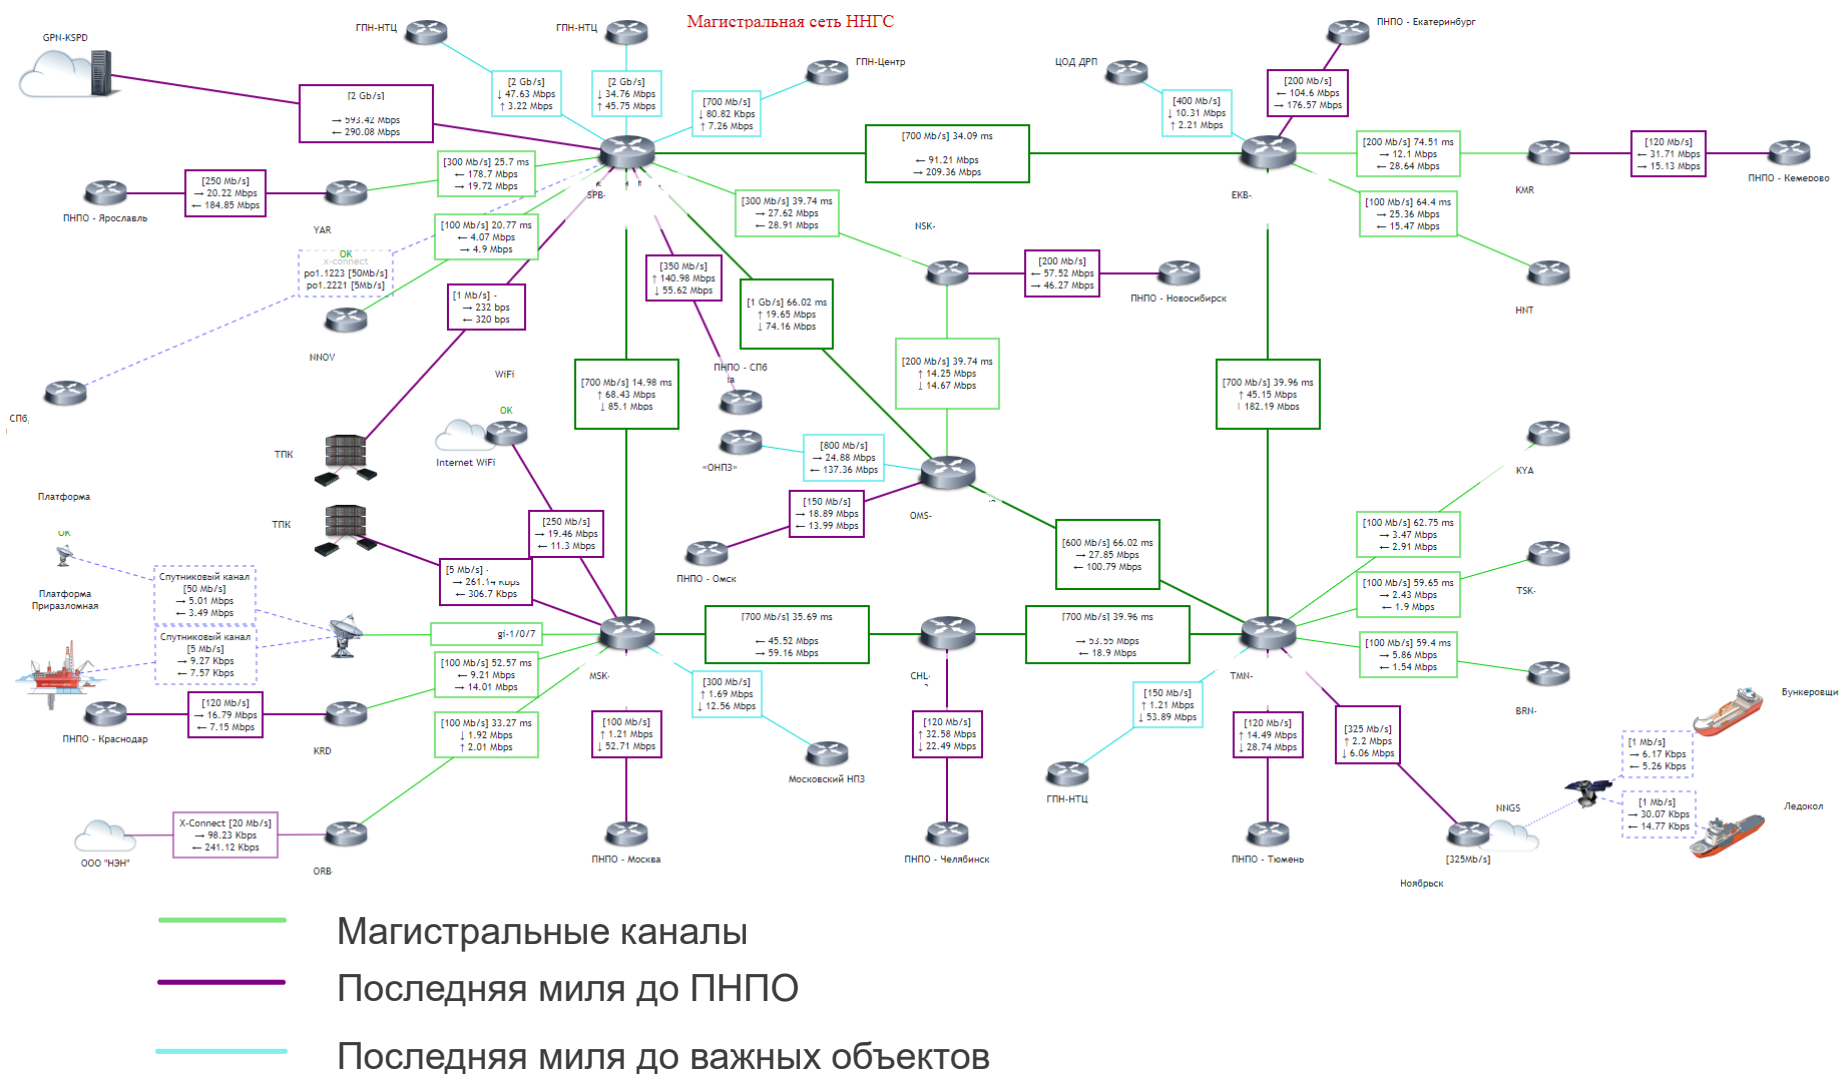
Магистральная сеть ННГС

GPN-KSPD

ГПН-НТЦ

ГПН-НТЦ

ГПН-Центр

ЦОД ДРП

ПНПО - Екатеринбург

[2 Gb/s]
→ 593.42 Mbps
← 290.08 Mbps

[2 Gb/s]
↓ 47.63 Mbps
↑ 3.22 Mbps

[2 Gb/s]
↓ 34.76 Mbps
↑ 45.75 Mbps

[700 Mb/s]
↓ 80.82 Kbps
↑ 7.26 Mbps

[400 Mb/s]
↓ 10.31 Mbps
↑ 2.21 Mbps

[200 Mb/s]
← 104.6 Mbps
→ 176.57 Mbps

[700 Mb/s] 34.09 ms
← 91.21 Mbps
→ 209.36 Mbps

[200 Mb/s] 74.51 ms
→ 12.1 Mbps
← 28.64 Mbps

[120 Mb/s]
← 31.71 Mbps
→ 15.13 Mbps

ПНПО - Кемерово

KMR

EKB-

[250 Mb/s]
→ 20.22 Mbps
← 184.85 Mbps

ПНПО - Ярославль

[300 Mb/s] 25.7 ms
← 178.7 Mbps
→ 19.72 Mbps

SPB-

YAR

[100 Mb/s] 20.77 ms
← 4.07 Mbps
→ 4.9 Mbps

OK
x-connect
po1.1223 [50Mb/s]
po1.2221 [5Mb/s]

[300 Mb/s] 39.74 ms
← 27.62 Mbps
→ 28.91 Mbps

NSK-

[100 Mb/s] 64.4 ms
→ 25.36 Mbps
← 15.47 Mbps

HNT

[200 Mb/s]
← 57.52 Mbps
→ 46.27 Mbps

ПНПО - Новосибирск

[1 Mb/s]
→ 232 bps
← 320 bps

[350 Mb/s]
↑ 140.98 Mbps
↓ 55.62 Mbps

[1 Gb/s] 66.02 ms
↑ 19.65 Mbps
↓ 74.16 Mbps

NNOV

СПб

[200 Mb/s] 39.74 ms
↑ 14.25 Mbps
↓ 14.67 Mbps

[700 Mb/s] 39.96 ms
↑ 45.15 Mbps
↓ 182.19 Mbps

WiFi

[700 Mb/s] 14.98 ms
↑ 68.43 Mbps
↓ 85.1 Mbps

ПНПО - СПб

OK
Internet WiFi

ТПК

ТПК

«ОНПЗ»

[800 Mb/s]
→ 24.88 Mbps
← 137.36 Mbps

KYA

[150 Mb/s]
→ 18.89 Mbps
← 13.99 Mbps

OMS-

Платформа

[250 Mb/s]
→ 19.46 Mbps
← 11.3 Mbps

ПНПО - Омск

[600 Mb/s] 66.02 ms
→ 27.85 Mbps
← 100.79 Mbps

[100 Mb/s] 62.75 ms
→ 3.47 Mbps
← 2.91 Mbps

TSK-

OK

Спутниковый канал
[50 Mb/s]
→ 5.01 Mbps
← 3.49 Mbps

Платформа Приразломная

[5 Mb/s]
→ 261.14 Kbps
← 306.7 Kbps

[100 Mb/s] 59.65 ms
→ 2.43 Mbps
← 1.9 Mbps

Спутниковый канал
[5 Mb/s]
→ 9.27 Kbps
← 7.57 Kbps

gi-1/0/7

[700 Mb/s] 35.69 ms
← 45.52 Mbps
→ 59.16 Mbps

[700 Mb/s] 39.96 ms
→ 53.55 Mbps
← 18.9 Mbps

[100 Mb/s] 59.4 ms
→ 5.86 Mbps
← 1.54 Mbps

[100 Mb/s] 52.57 ms
← 9.21 Mbps
→ 14.01 Mbps

MSK-

CHL-

TMN-

BRN-

[120 Mb/s]
→ 16.79 Mbps
← 7.15 Mbps

ПНПО - Краснодар

KRD

[300 Mb/s]
↑ 1.69 Mbps
↓ 12.56 Mbps

[150 Mb/s]
↑ 1.21 Mbps
↓ 53.89 Mbps

Бункеровщик

[100 Mb/s] 33.27 ms
↓ 1.92 Mbps
↑ 2.01 Mbps

[100 Mb/s]
↑ 1.21 Mbps
↓ 52.71 Mbps

[120 Mb/s]
↑ 32.58 Mbps
↓ 22.49 Mbps

[120 Mb/s]
↑ 14.49 Mbps
↓ 28.74 Mbps

[325 Mb/s]
↑ 2.2 Mbps
↓ 6.06 Mbps

[1 Mb/s]
→ 6.17 Kbps
← 5.26 Kbps

Московский НПЗ

ГПН-НТЦ

NNGS

[1 Mb/s]
→ 30.07 Kbps
← 14.77 Kbps

Ледокол

X-Connect [20 Mb/s]
→ 98.23 Kbps
← 241.12 Kbps

ООО "НЭН"

ORB

ПНПО - Москва

ПНПО - Челябинск

ПНПО - Тюмень

[325Mb/s]

Ноябрьск

Магистральные каналы

Последняя миля до ПНПО

Последняя миля до важных объектов